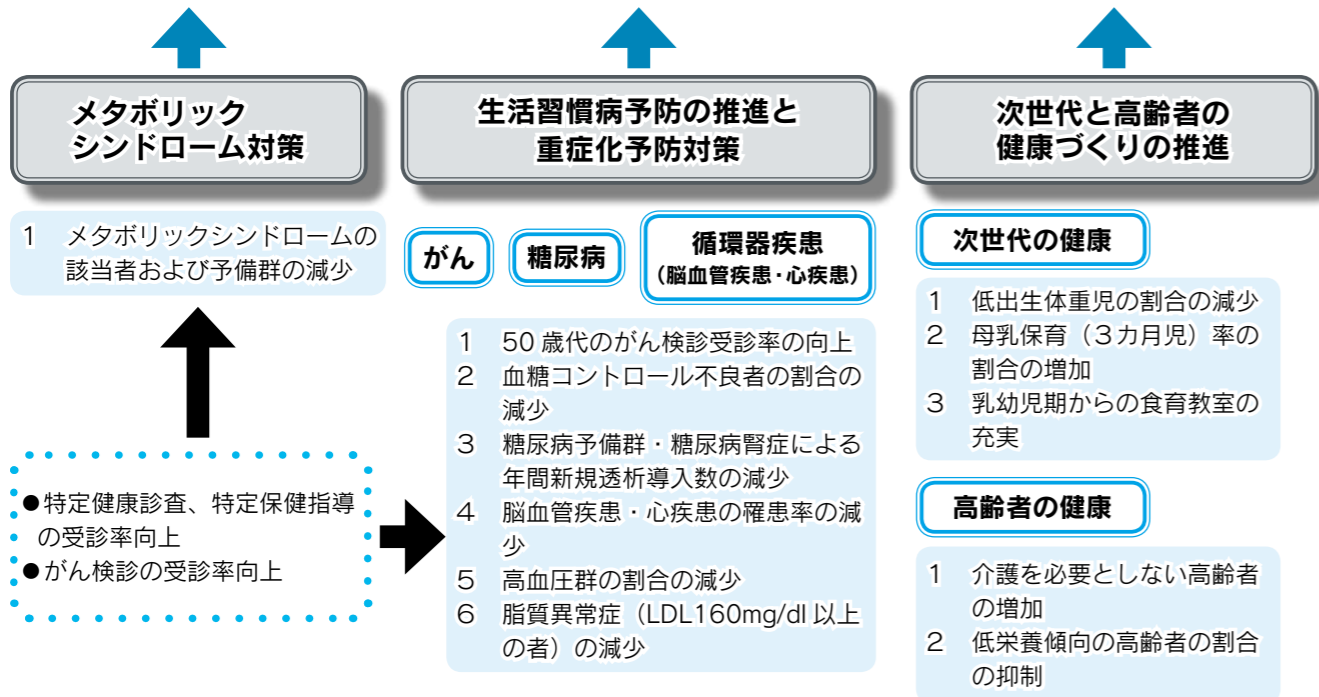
メタボリック
シンドローム対策

生活習慣病予防の推進と
重症化予防対策

次世代と高齢者の
健康づくりの推進

1　メタボリックシンドロームの該当者および予備群の減少

●特定健康診査、特定保健指導の受診率向上
●がん検診の受診率向上

がん

糖尿病

循環器疾患
（脳血管疾患・心疾患）

1　50 歳代のがん検診受診率の向上
2　血糖コントロール不良者の割合の減少
3　糖尿病予備群・糖尿病腎症による年間新規透析導入数の減少
4　脳血管疾患・心疾患の罹患率の減少
5　高血圧群の割合の減少
6　脂質異常症（LDL160mg/dl 以上の者）の減少

次世代の健康

1　低出生体重児の割合の減少
2　母乳保育（３カ月児）率の割合の増加
3　乳幼児期からの食育教室の充実

高齢者の健康

1　介護を必要としない高齢者の増加
2　低栄養傾向の高齢者の割合の抑制